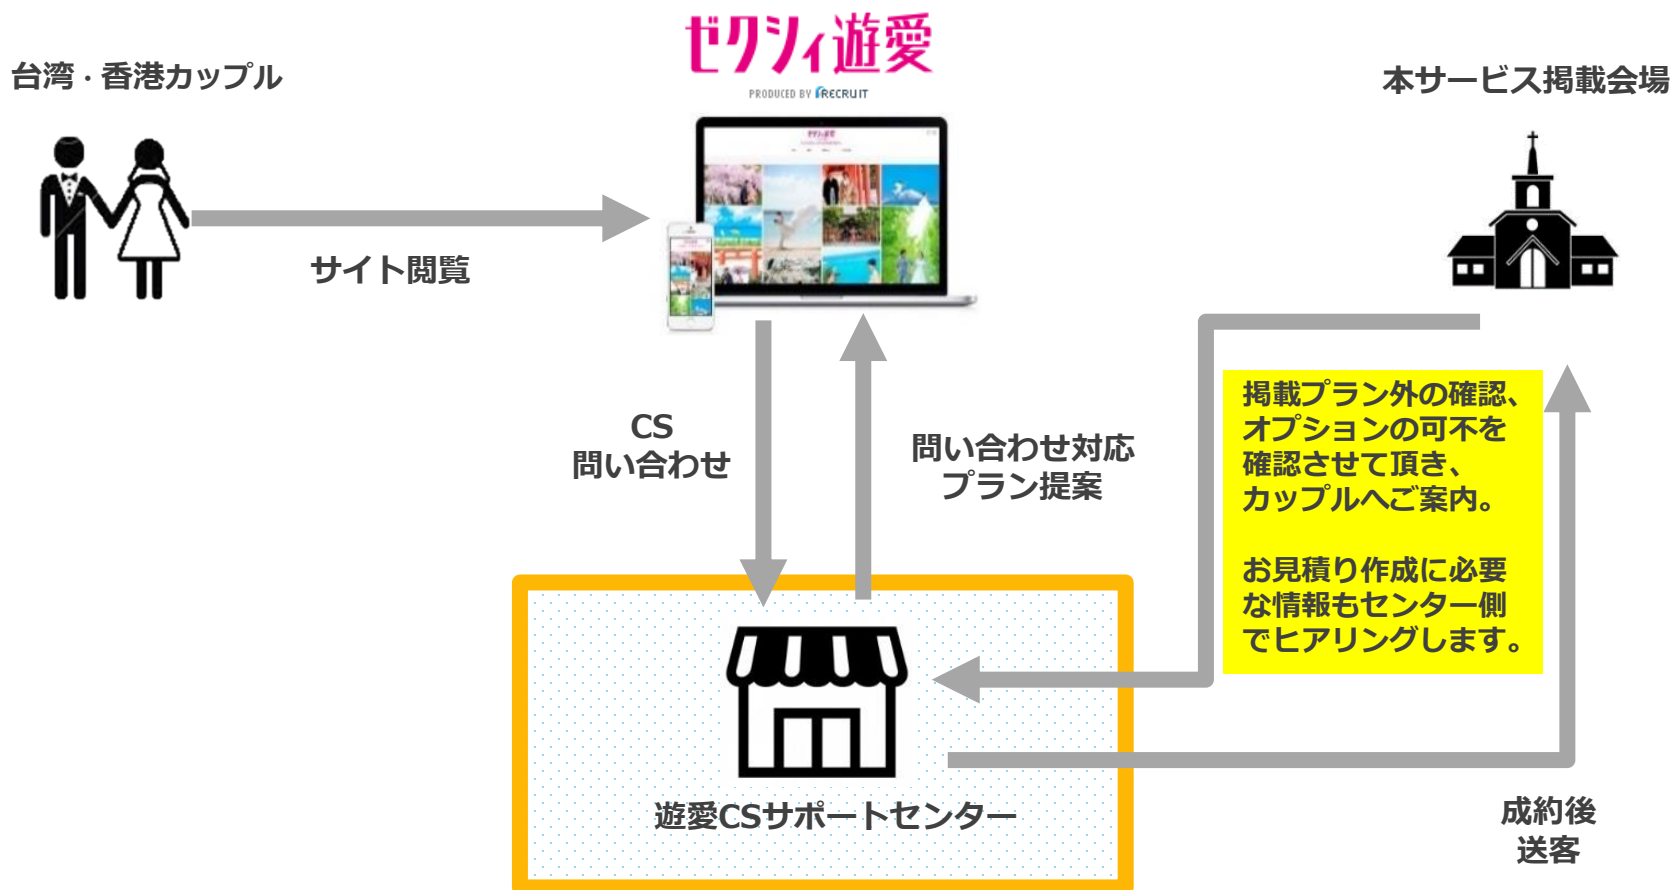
ゼクシィ遊愛
PRODUCED BY RECRUIT

台湾・香港カップル

本サービス掲載会場

サイト閲覧

CS
問い合わせ

問い合わせ対応
プラン提案

掲載プラン外の確認、オプションの可不を確認させて頂き、カップルへご案内。

お見積り作成に必要な情報もセンター側でヒアリングします。

遊愛CSサポートセンター

成約後
送客